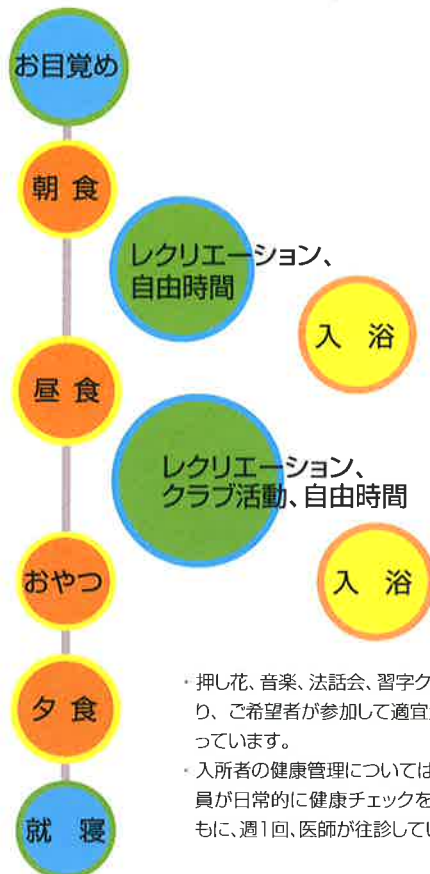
お目覚め

朝 食

レクリエーション、自由時間

入 浴

昼 食

レクリエーション、クラブ活動、自由時間

おやつ

入 浴

夕 食

就 寝

・押し花、音楽、法話会、習字ク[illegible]り、ご希望者が参加して適宜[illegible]っています。

・入所者の健康管理については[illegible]員が日常的に健康チェックを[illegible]もに、週1回、医師が往診してい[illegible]